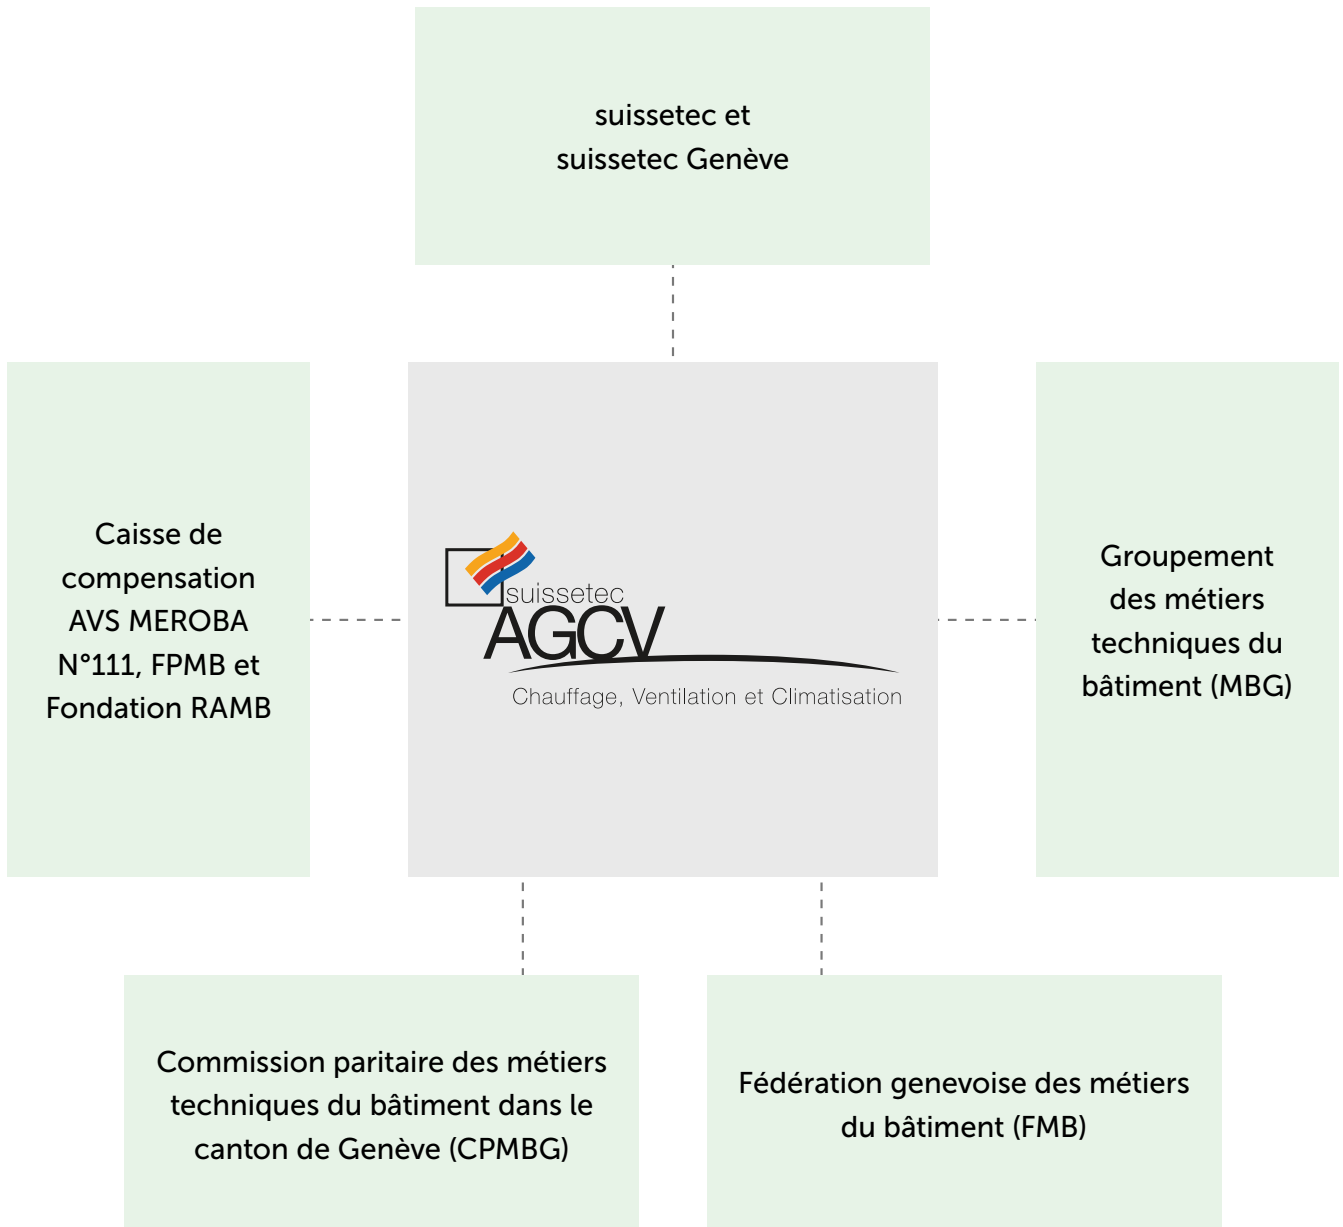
suissetec et
suissetec Genève

Caisse de compensation AVS MEROBA N°111, FPMB et Fondation RAMB

suissetec
AGCV
Chauffage, Ventilation et Climatisation

Groupement des métiers techniques du bâtiment (MBG)

Commission paritaire des métiers techniques du bâtiment dans le canton de Genève (CPMBG)

Fédération genevoise des métiers du bâtiment (FMB)